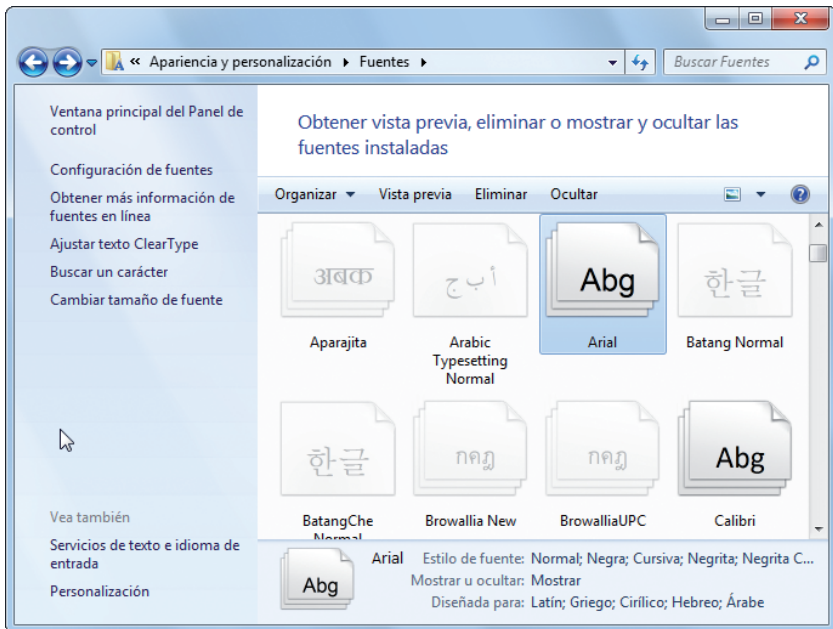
« Apariencia y personalización ▸ Fuentes ▸

Buscar Fuentes

Ventana principal del Panel de control

Configuración de fuentes

Obtener más información de fuentes en línea

Ajustar texto ClearType

Buscar un carácter

Cambiar tamaño de fuente

Obtener vista previa, eliminar o mostrar y ocultar las fuentes instaladas

Organizar ▾ Vista previa Eliminar Ocultar

अबक
Aparajita

أ ب ج
Arabic Typesetting Normal

Abg
Arial

한글
Batang Normal

한글
BatangChe Normal

กคฎ
Browallia New

กคฎ
BrowalliaUPC

Abg
Calibri

Vea también

Servicios de texto e idioma de entrada

Personalización

Abg
Arial Estilo de fuente: Normal; Negra; Cursiva; Negrita; Negrita C...
Mostrar u ocultar: Mostrar
Diseñada para: Latín; Griego; Cirílico; Hebreo; Árabe